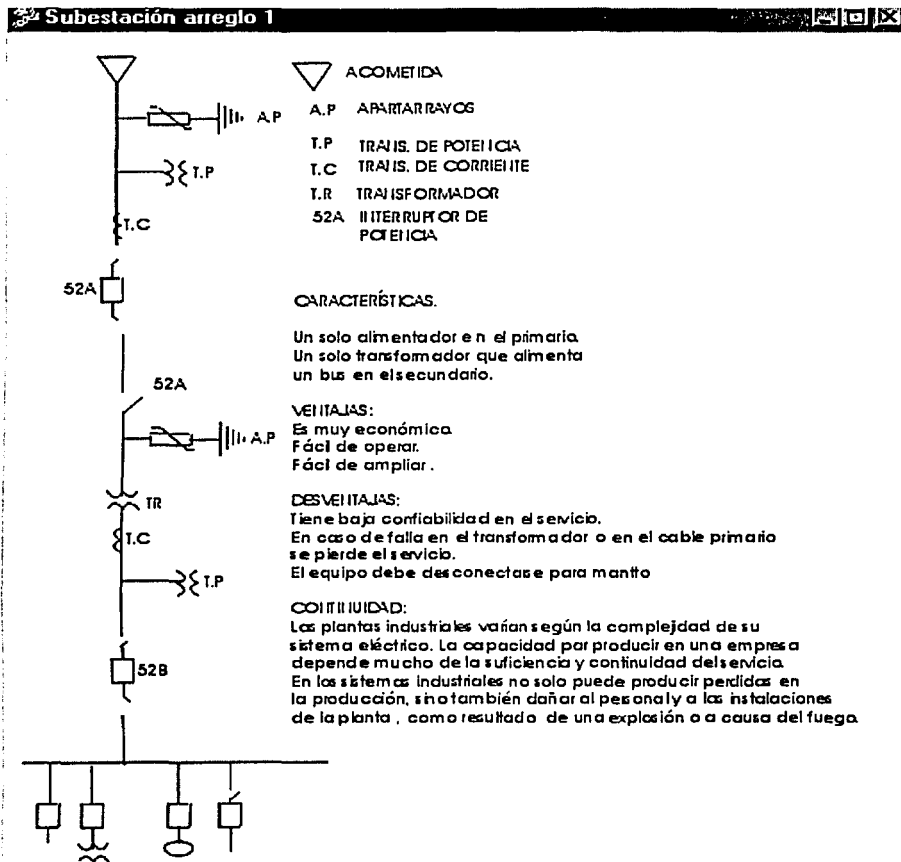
Subestación arreglo 1

A.P

T.P

T.C

52A

52A

A.P

TR

T.C

T.P

52B

ACOMETIDA

A.P APARTARRAYOS

T.P TRANS. DE POTENCIA

T.C TRANS. DE CORRIENTE

T.R TRANSFORMADOR

52A INTERRUPTOR DE POTENCIA

CARACTERÍSTICAS.

Un solo alimentador en el primario. Un solo transformador que alimenta un bus en elsecundario.

VENTAJAS:
Es muy económica.
Fácil de operar.
Fácil de ampliar.

DESVENTAJAS:
Tiene baja confiabilidad en el servicio.
En caso de falla en el transformador o en el cable primario se pierde el servicio.
El equipo debe desconectase para mantto

CONTINUIDAD:
Las plantas industriales varían según la complejidad de su sistema eléctrico. La capacidad por producir en una empresa depende mucho de la suficiencia y continuldad delservicio.
En los sistemas industriales no solo puede producir perdidas en la producción, sinotambién dañar al pesonal y a las instalaciones de laplanta , como resultado de una explosión o a causa del fuego.